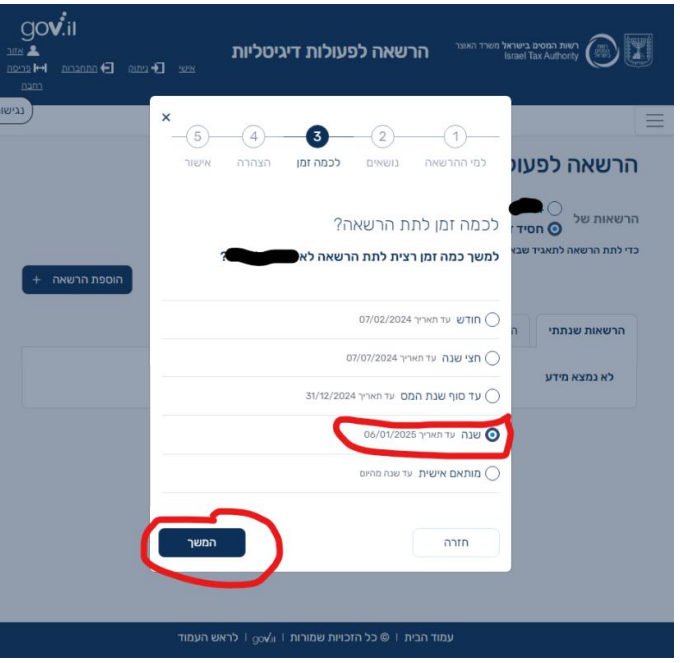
gov.il
אזור
אישי
ניתוק
התחברות
פריסה
רחבה

הרשאה לפעולות דיגיטליות

רשות המסים בישראל משרד האוצר
Israel Tax Authority

נגישות

הרשאה לפעו

הרשאות של
חסיד
כדי לתת הרשאה לתאגיד שב

הוספת הרשאה +

הרשאות שנתתי
לא נמצא מידע

×
1 למי ההרשאה
2 נושאים
3 לכמה זמן
4 הצהרה
5 אישור

לכמה זמן לתת הרשאה?

למשך כמה זמן רצית לתת הרשאה לא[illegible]?

חודש עד תאריך 07/02/2024
חצי שנה עד תאריך 07/07/2024
עד סוף שנת המס עד תאריך 31/12/2024
שנה עד תאריך 06/01/2025
מותאם אישית עד שנה מהיום

חזרה
המשך

עמוד הבית | © כל הזכויות שמורות | gov.il | לראש העמוד